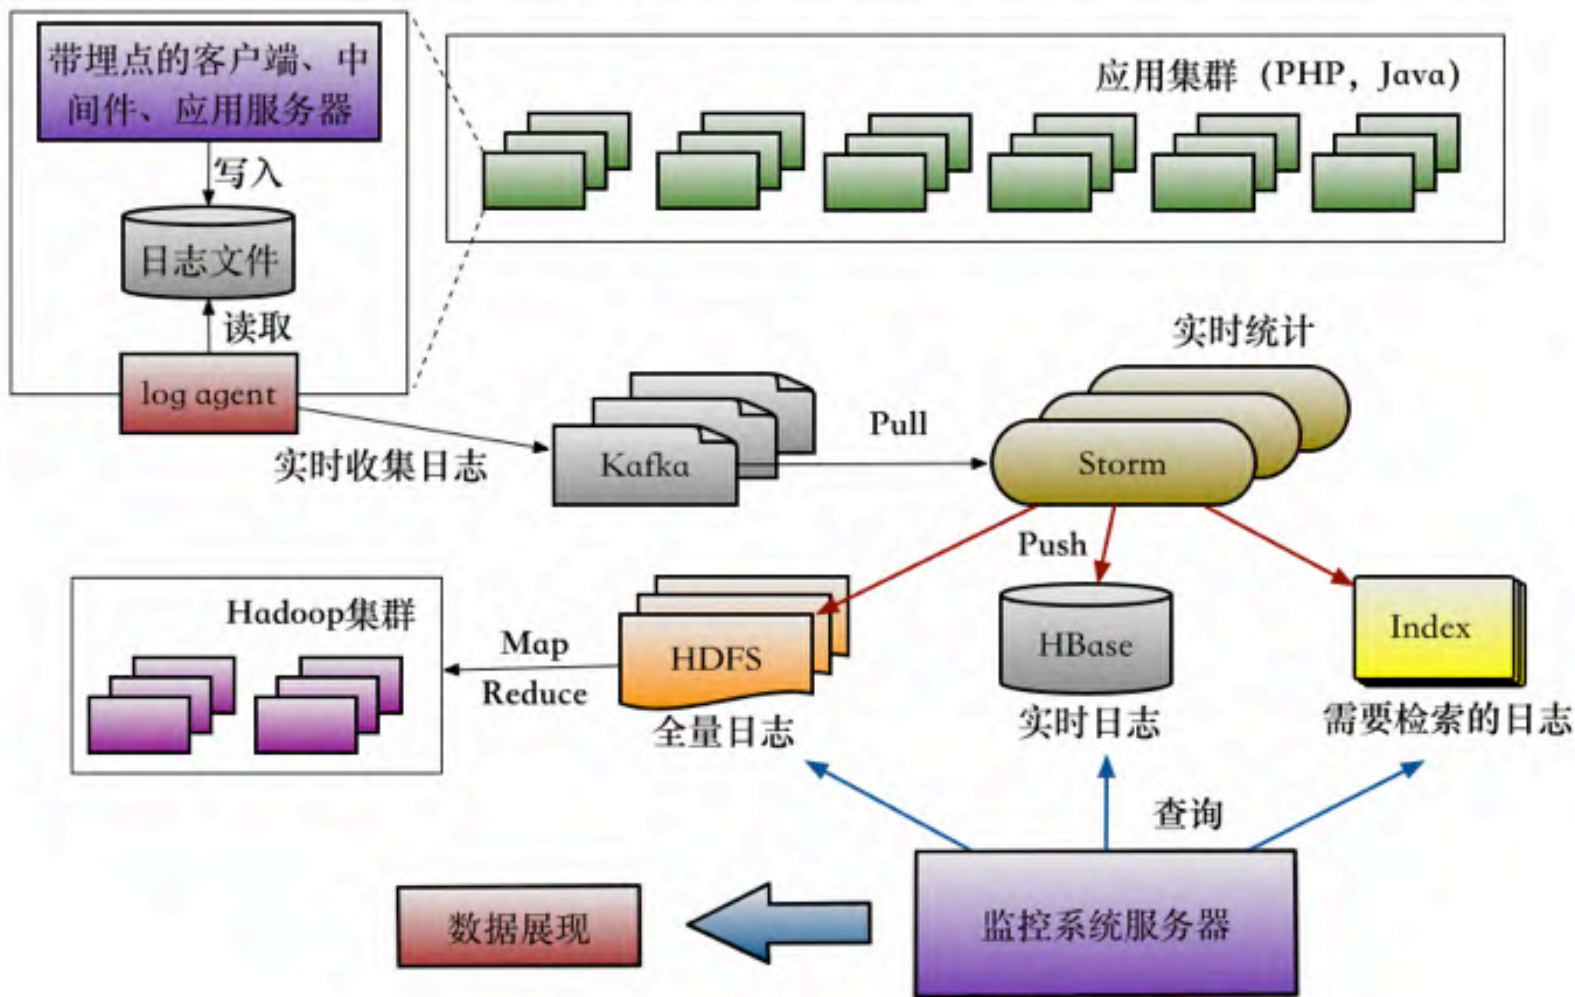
带埋点的客户端、中间件、应用服务器

写入

日志文件

读取

log agent

应用集群（PHP，Java）

实时收集日志

Kafka

Pull

实时统计

Storm

Push

Hadoop集群

Map

Reduce

HDFS

全量日志

HBase

实时日志

Index

需要检索的日志

查询

数据展现

监控系统服务器